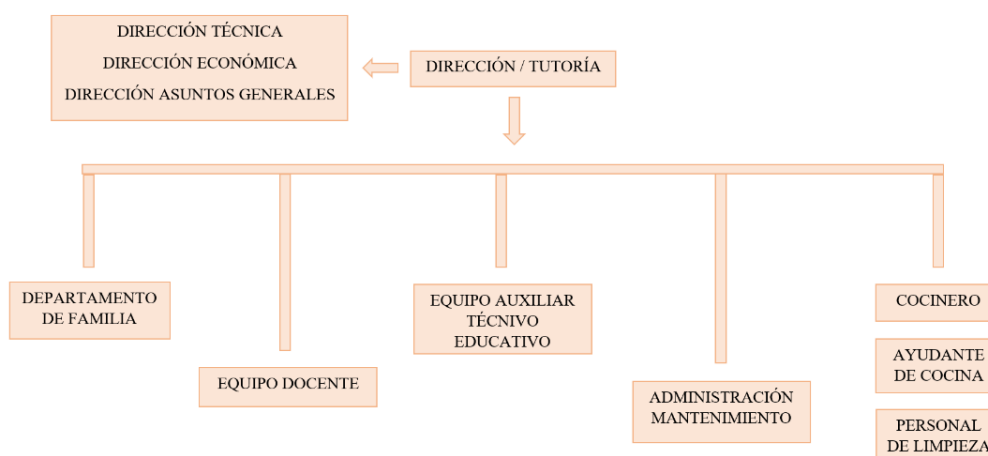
DIRECCIÓN TÉCNICA
DIRECCIÓN ECONÓMICA
DIRECCIÓN ASUNTOS GENERALES

DIRECCIÓN / TUTORÍA

DEPARTAMENTO DE FAMILIA

EQUIPO DOCENTE

EQUIPO AUXILIAR TÉCNIVO EDUCATIVO

ADMINISTRACIÓN MANTENIMIENTO

COCINERO

AYUDANTE DE COCINA

PERSONAL DE LIMPIEZA